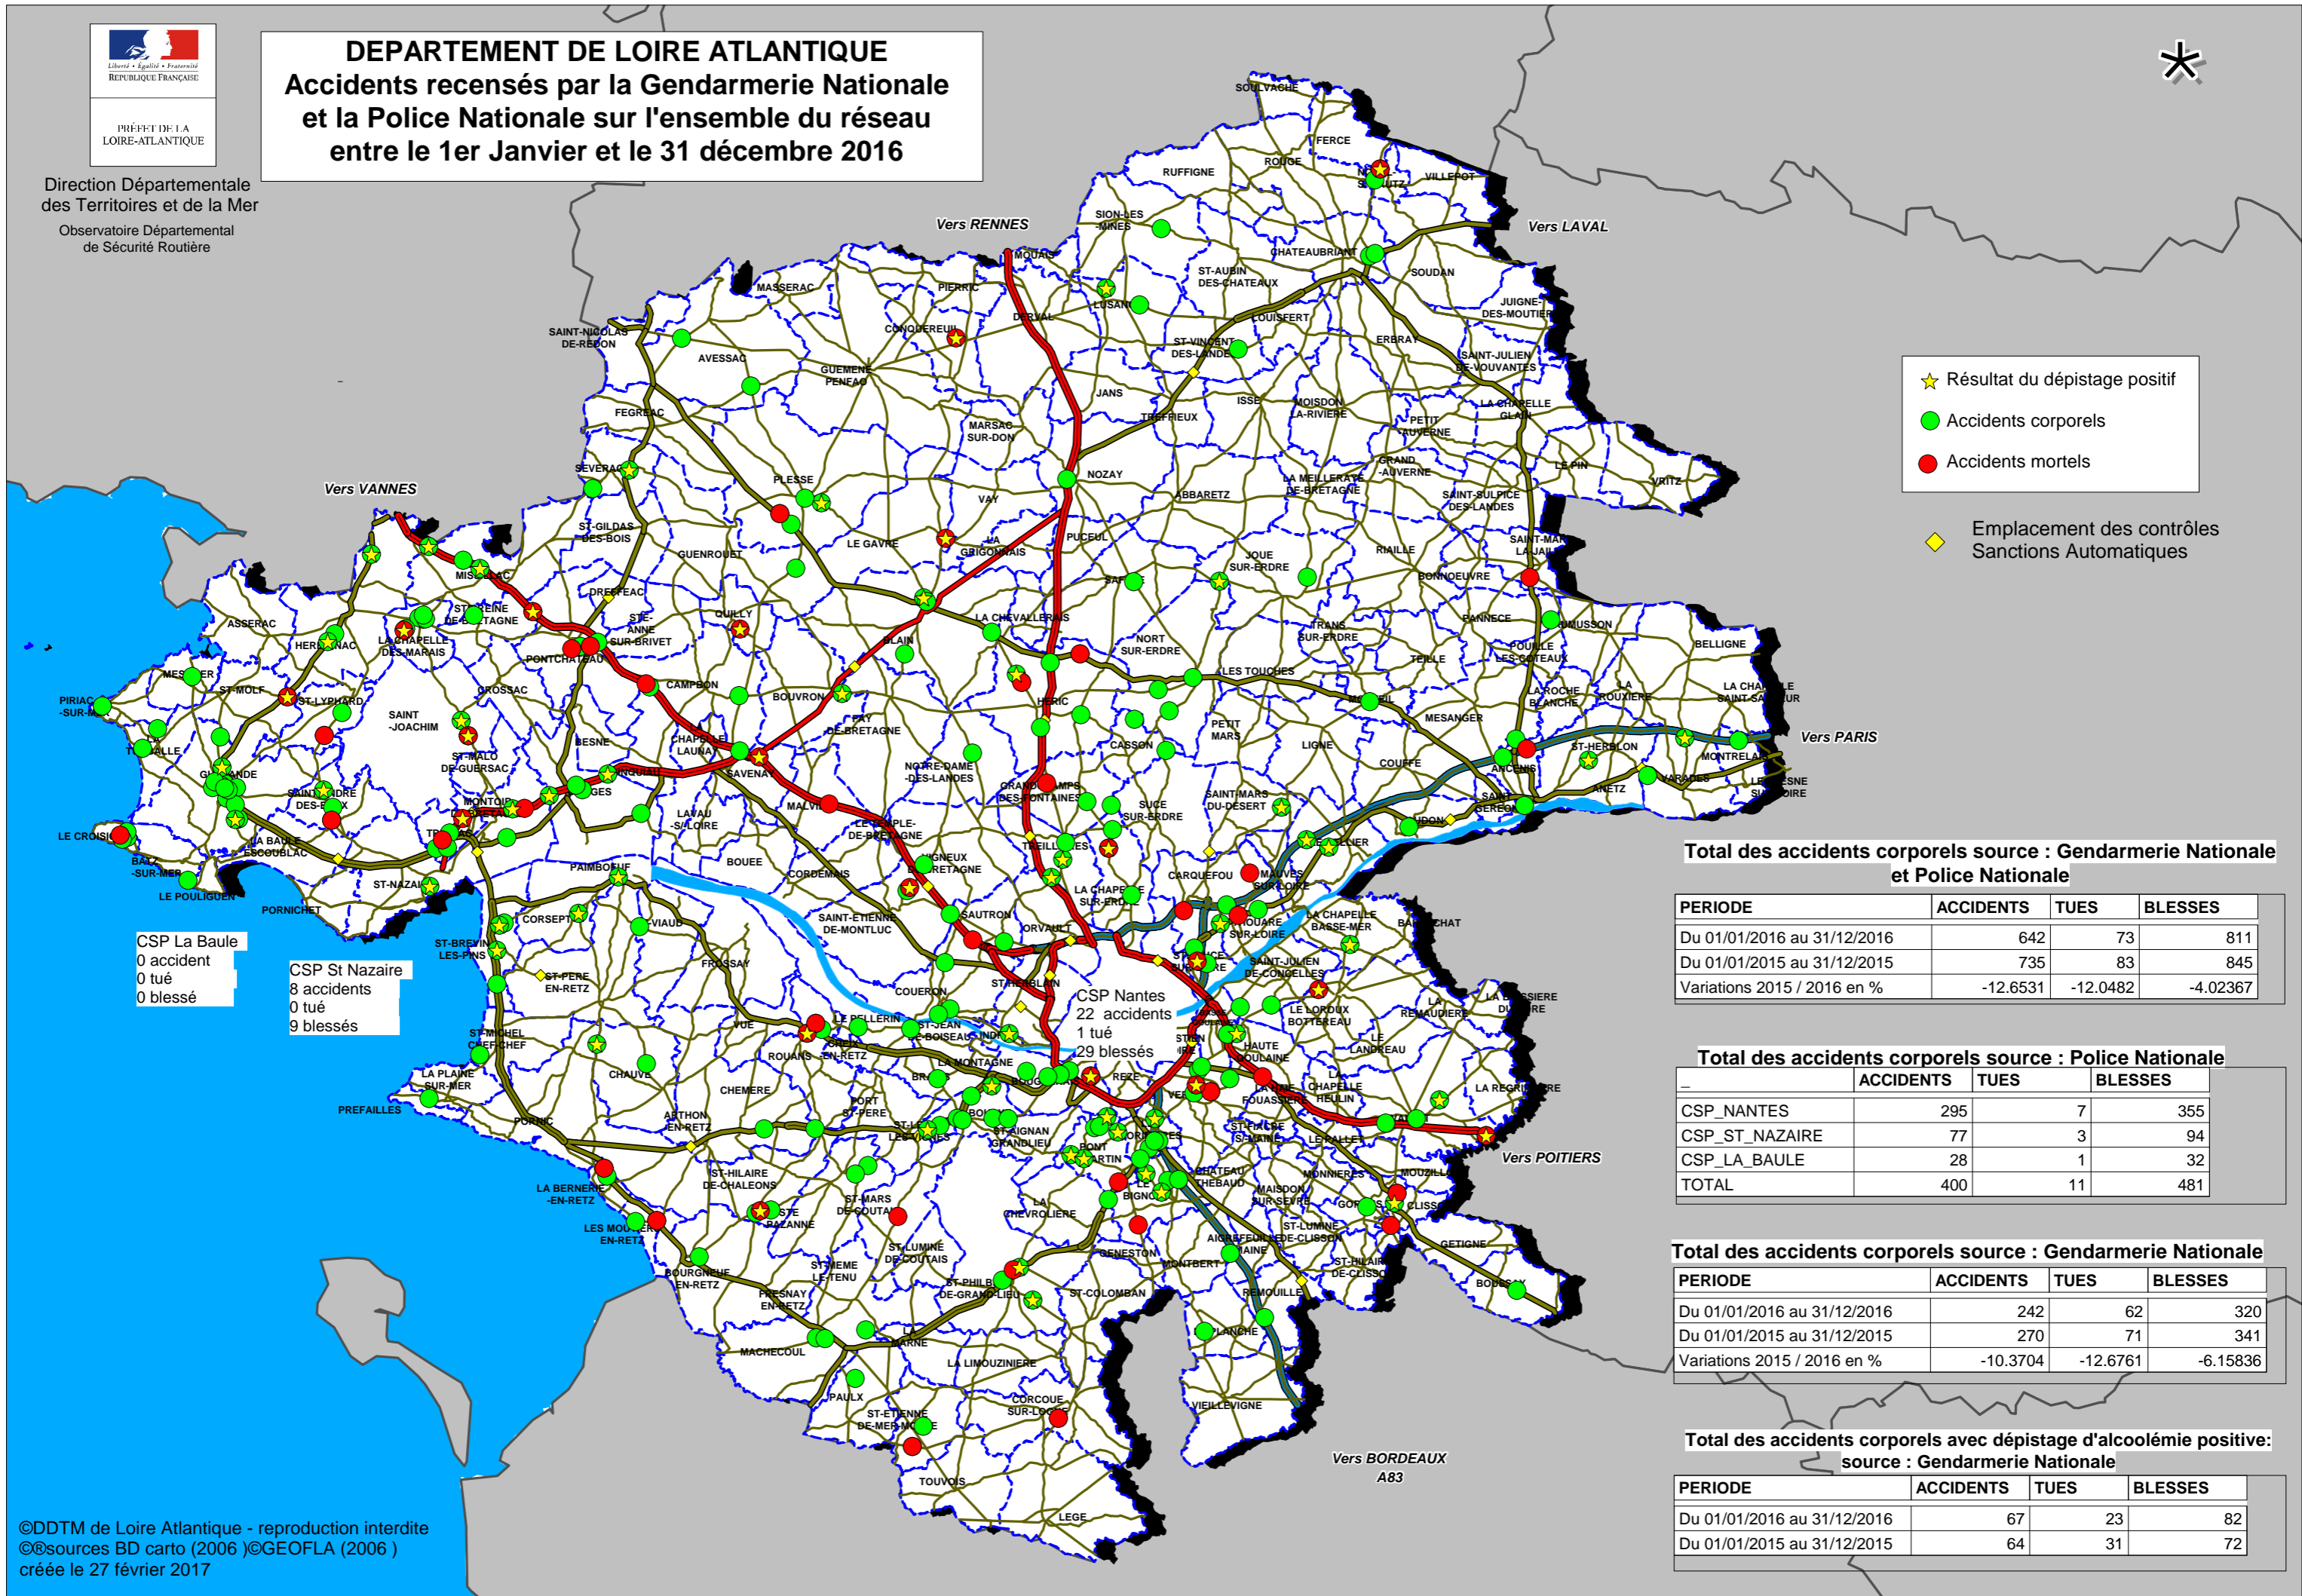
Liberté • Égalité • Fraternité
RÉPUBLIQUE FRANÇAISE

PRÉFET DE LA LOIRE-ATLANTIQUE

Direction Départementale des Territoires et de la Mer
Observatoire Départemental de Sécurité Routière

DEPARTEMENT DE LOIRE ATLANTIQUE
Accidents recensés par la Gendarmerie Nationale et la Police Nationale sur l'ensemble du réseau entre le 1er Janvier et le 31 décembre 2016

Résultat du dépistage positif
Accidents corporels
Accidents mortels

Emplacement des contrôles Sanctions Automatiques

Vers RENNES
Vers LAVAL
Vers VANNES
Vers PARIS
Vers POITIERS
Vers BORDEAUX A83

SOULVACHE
FERCE
ROUGE
RUFFIGNE
VILLEPOT
SION-LES-MINES
CHATEAUBRIANT
SOUDAN
MOUAIS
ST-AUBIN DES-CHATEAUX
LUSANGER
JUIGNE-DES-MOUTIERS
MASSERAC
PIERRIC
DERVAL
LOUISFERT
SAINT-NICOLAS-DE-REDON
CONQUEREUIL
ST-VINCENT-DES-LANDES
ERBRAY
AVESSAC
GUEMENE-PENFAO
SAINT-JULIEN-DE-VOUVANTES
JANS
ISSE
MOISDON-LA-RIVIERE
FEGREAC
MARSAC-SUR-DON
TREFFIEUX
PETIT-AUVERNE
LA CHAPELLE-GLAIN
GRAND-AUVERNE
SEVERAC
PLESSE
NOZAY
LA MEILLERAYE-DE-BRETAGNE
LE PIN
VRITZ
VAY
ABBARETZ
SAINT-SULPICE-DES-LANDES
ST-GILDAS-DES-BOIS
LE GAVRE
LA GRIGONNAIS
PUCEUL
SAINT-MARS-LA-JAILLE
GUENROUET
JOUE-SUR-ERDRE
RIAILLE
MISSILLAC
SAFFRE
BONNOEUVRE
ASSERAC
STE-REINE-DE-BRETAGNE
DREFFEAC
QUILLY
STE-ANNE-SUR-BRIVET
LA CHEVALLERAIS
PANNECE
HERBIGNAC
LA CHAPELLE-DES-MARAIS
PONTCHATEAU
NORT-SUR-ERDRE
TRANS-SUR-ERDRE
POUILLE-LES-COTEAUX
BELLIGNE
MESQUER
ST-MOLF
CAMPBON
BOUVRON
LES TOUCHES
TEILLE
LA ROCHE-BLANCHE
LA ROUXIERE
LA CHAPELLE-SAINT-SAUVEUR
PIRIAC-SUR-MER
ST-LYPHARD
CROSSAC
HERIC
PETIT-MARS
MESANGER
SAINT-JOACHIM
FAY-DE-BRETAGNE
CASSON
LIGNE
ST-HERBLON
MONTRELAIS
LA TURBALLE
BESNE
CHAPELLE-LAUNAY
COUFFE
ANCENIS
VARADES
ST-MALO-DE-GUERSAC
NOTRE-DAME-DES-LANDES
GRANDCHAMPS-DES-FONTAINES
SAINT-MARS-DU-DESERT
GUERANDE
SAVENAY
ANETZ
LE FRESNE-SUR-LOIRE
SAINT-ANDRE-DES-EAUX
MONTOIR-DE-BRETAGNE
LAVAU-S/LOIRE
MALVILLE
SUCE-SUR-ERDRE
SAINT-GEREON
LE CROISIC
LA BAULE-ESCOUBLAC
TREILLIERES
LE TEMPLE-DE-BRETAGNE
OUDON
BATZ-SUR-MER
BOUEE
VIGNEUX-DE-BRETAGNE
CELLIER
LE POULIGUEN
ST-NAZAIRE
PAIMBOEUF
CORDEMAIS
CARQUEFOU
MAUVES-SUR-LOIRE
PORNICHET
CORSEPT
SAINT-ETIENNE-DE-MONTLUC
LA CHAPELLE-SUR-ERDRE
SAUTRON
THOUARE-SUR-LOIRE
LA CHAPELLE-BASSE-MER
BARBECHAT
ST-VIAUD
ORVAULT
ST-BREVIN-LES-PINS
ST-PERE-EN-RETZ
FROSSAY
ST-HERBLAIN
SAINT-JULIEN-DE-CONCELLES
LA BOISSIERE-DU-DORE
COUERON
LE LOROUX-BOTTEREAU
LA REMAUDIERE
ST-MICHEL-CHEF-CHEF
LE PELLERIN
ST-JEAN-DE-BOISEAU
INDRE
LE LANDREAU
LA PLAINE-SUR-MER
VUE
ROUANS
CHEIX-EN-RETZ
LA MONTAGNE
REZE
HAUTE-GOULAINE
CHAUVE
CHEMERE
BRAINS
BOUGUENAIS
LA CHAPELLE-HEULIN
LA REGRIPPIERE
PREFAILLES
PORNIC
ARTHON-EN-RETZ
PORT-ST-PERE
BOUAYE
ST-LEGER-LES-VIGNES
ST-AIGNAN-GRANDLIEU
VERTOU
PONT-ST-MARTIN
LES SORINIERES
ST-FIACRE-S/MAINE
LE PALLET
MOUZILLON
ST-HILAIRE-DE-CHALEONS
CHATEAU-THEBAUD
MONNIERES
LA BERNERIE-EN-RETZ
STE-PAZANNE
ST-MARS-DE-COUTAIS
LE BIGNON
MAISDON-SUR-SEVRE
GORGES
CLISSON
LES MOUTIERS-EN-RETZ
LA CHEVROLIERE
AIGREFEUILLE-SUR-MAINE
ST-LUMINE-DE-CLISSON
GETIGNE
BOURGNEUF-EN-RETZ
ST-MEME-LE-TENU
ST-LUMINE-DE-COUTAIS
GENESTON
MONTBERT
ST-HILAIRE-DE-CLISSON
BOUSSAY
FRESNAY-EN-RETZ
ST-PHILBERT-DE-GRAND-LIEU
ST-COLOMBAN
REMOUILLE
MACHECOUL
LA MARNE
LA PLANCHE
LA LIMOUZINIERE
PAULX
CORCOUE-SUR-LOGNE
ST-ETIENNE-DE-MER-MORTE
VIEILLEVIGNE
TOUVOIS
LEGE

CSP La Baule
0 accident
0 tué
0 blessé

CSP St Nazaire
8 accidents
0 tué
9 blessés

CSP Nantes
22 accidents
1 tué
29 blessés

Total des accidents corporels source : Gendarmerie Nationale et Police Nationale

| PERIODE | ACCIDENTS | TUES | BLESSES |
|---|---|---|---|
| Du 01/01/2016 au 31/12/2016 | 642 | 73 | 811 |
| Du 01/01/2015 au 31/12/2015 | 735 | 83 | 845 |
| Variations 2015 / 2016 en % | -12.6531 | -12.0482 | -4.02367 |

Total des accidents corporels source : Police Nationale

| _ | ACCIDENTS | TUES | BLESSES |
|---|---|---|---|
| CSP_NANTES | 295 | 7 | 355 |
| CSP_ST_NAZAIRE | 77 | 3 | 94 |
| CSP_LA_BAULE | 28 | 1 | 32 |
| TOTAL | 400 | 11 | 481 |

Total des accidents corporels source : Gendarmerie Nationale

| PERIODE | ACCIDENTS | TUES | BLESSES |
|---|---|---|---|
| Du 01/01/2016 au 31/12/2016 | 242 | 62 | 320 |
| Du 01/01/2015 au 31/12/2015 | 270 | 71 | 341 |
| Variations 2015 / 2016 en % | -10.3704 | -12.6761 | -6.15836 |

Total des accidents corporels avec dépistage d'alcoolémie positive: source : Gendarmerie Nationale

| PERIODE | ACCIDENTS | TUES | BLESSES |
|---|---|---|---|
| Du 01/01/2016 au 31/12/2016 | 67 | 23 | 82 |
| Du 01/01/2015 au 31/12/2015 | 64 | 31 | 72 |

©DDTM de Loire Atlantique - reproduction interdite
©®sources BD carto (2006 )©GEOFLA (2006 )
créée le 27 février 2017